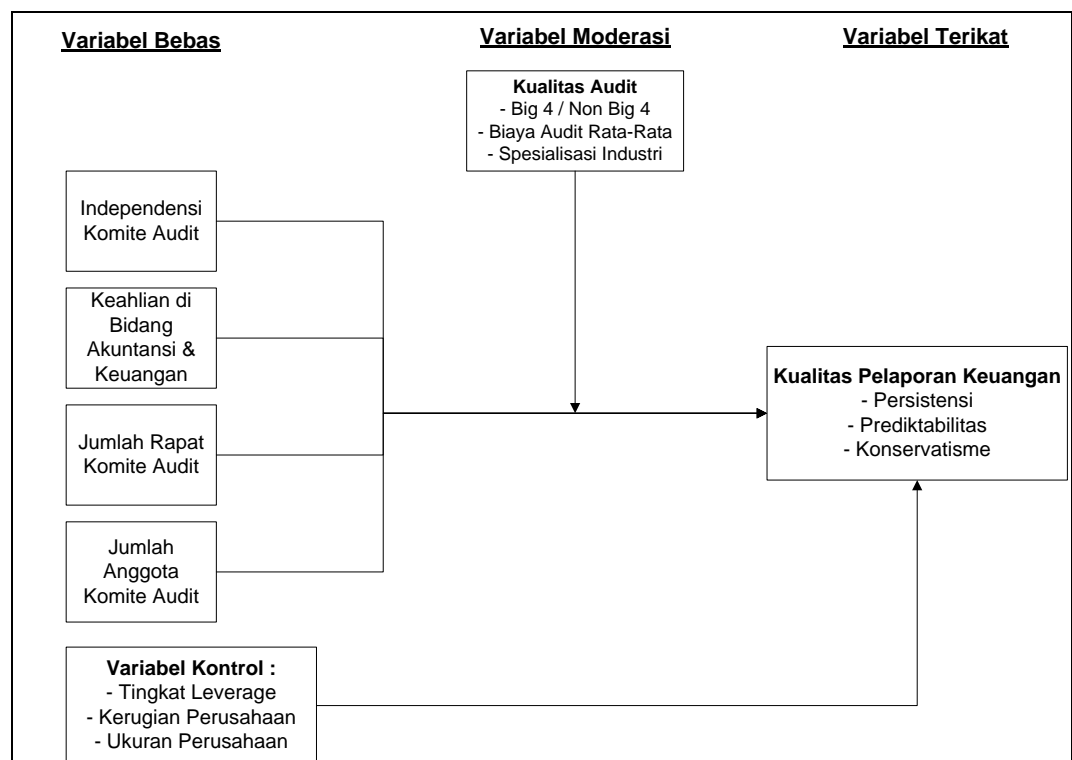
Variabel Bebas

Variabel Moderasi

Variabel Terikat

Kualitas Audit
- Big 4 / Non Big 4
- Biaya Audit Rata-Rata
- Spesialisasi Industri

Independensi Komite Audit

Keahlian di Bidang Akuntansi & Keuangan

Jumlah Rapat Komite Audit

Jumlah Anggota Komite Audit

Kualitas Pelaporan Keuangan
- Persistensi
- Prediktabilitas
- Konservatisme

Variabel Kontrol :
- Tingkat Leverage
- Kerugian Perusahaan
- Ukuran Perusahaan